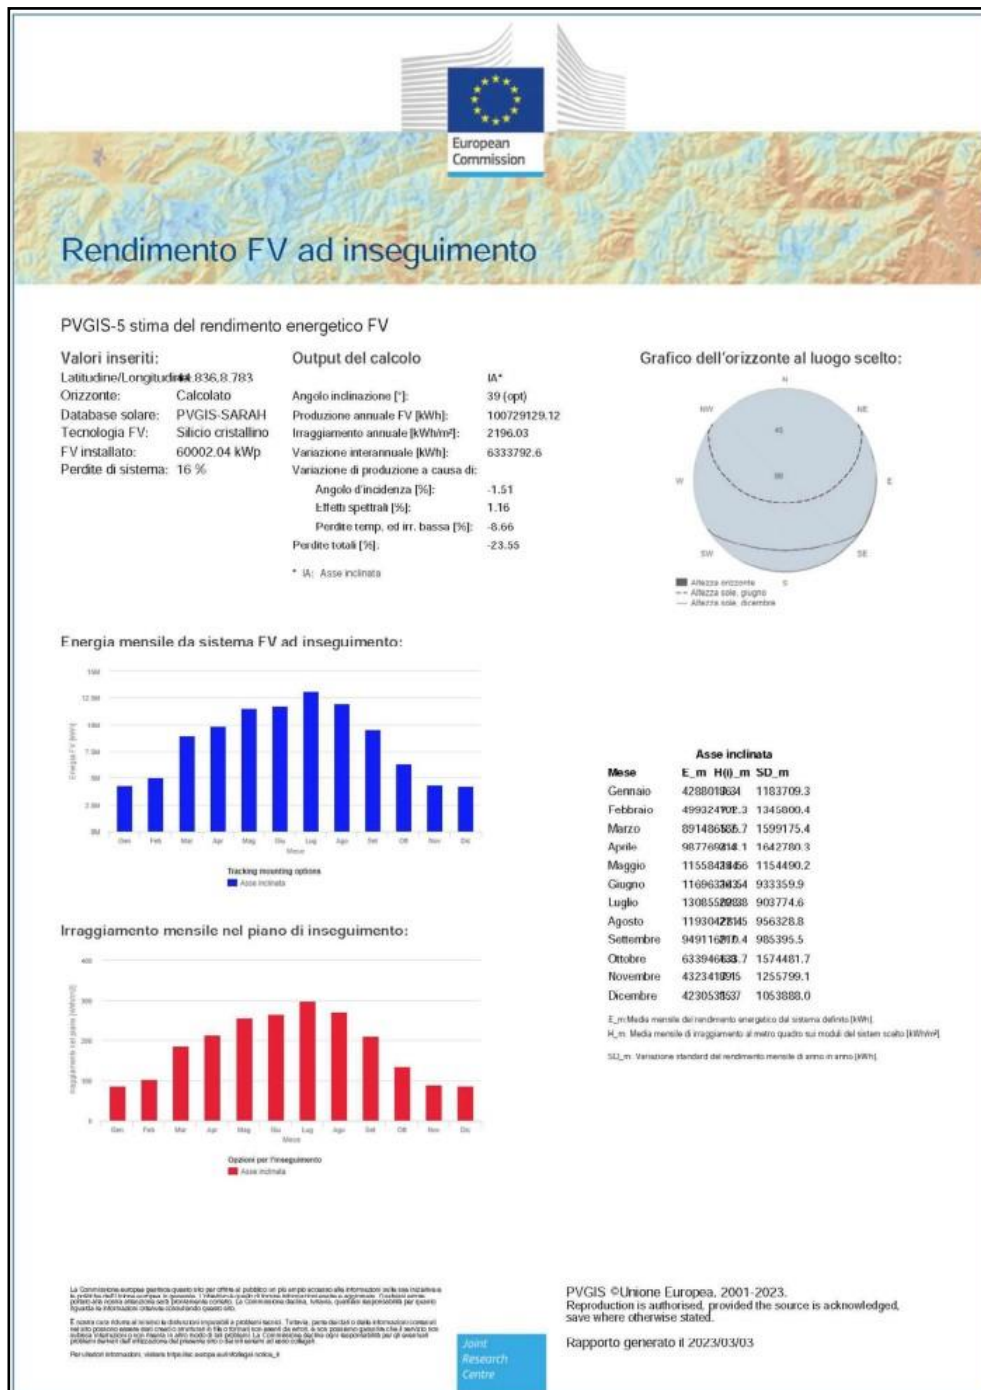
European Commission

Rendimento FV ad inseguimento

PVGIS-5 stima del rendimento energetico FV

Valori inseriti:
Latitudine/Longitudine: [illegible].836,8.783
Orizzonte: Calcolato
Database solare: PVGIS-SARAH
Tecnologia FV: Silicio cristallino
FV installato: 60002.04 kWp
Perdite di sistema: 16 %

Output del calcolo

| | IA* |
|---|---|
| Angolo inclinazione [°]: | 39 (opt) |
| Produzione annuale FV [kWh]: | 100729129.12 |
| Irraggiamento annuale [kWh/m²]: | 2196.03 |
| Variazione interannuale [kWh]: | 6333792.6 |
| Variazione di produzione a causa di: | |
| Angolo d'incidenza [%]: | -1.51 |
| Effetti spettrali [%]: | 1.16 |
| Perdite temp. ed irr. bassa [%]: | -8.66 |
| Perdite totali [%]: | -23.55 |

* IA: Asse inclinata

Grafico dell'orizzonte al luogo scelto:

N
NW
NE
W
E
SW
SE

Altezza orizzonte
Altezza sole, giugno
Altezza sole, dicembre

Energia mensile da sistema FV ad inseguimento:

15M
12.5M
10M
7.5M
5M
2.5M
0M
Energia FV [kWh]
Gen Feb Mar Apr Mag Giu Lug Ago Set Ott Nov Dic
Mese
Tracking mounting options
Asse inclinata

Irraggiamento mensile nel piano di inseguimento:

400
300
200
100
0
Irraggiamento nel piano [kWh/m²]
Gen Feb Mar Apr Mag Giu Lug Ago Set Ott Nov Dic
Mese
Opzioni per l'inseguimento
Asse inclinata

Asse inclinata

| Mese | E_m | H(i)_m | SD_m |
|---|---|---|---|
| Gennaio | 42880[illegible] | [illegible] | 1183709.3 |
| Febbraio | 499324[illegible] | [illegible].3 | 1345800.4 |
| Marzo | 891486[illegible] | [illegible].7 | 1599175.4 |
| Aprile | 987769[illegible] | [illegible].1 | 1642780.3 |
| Maggio | 115584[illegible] | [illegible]6 | 1154490.2 |
| Giugno | 116963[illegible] | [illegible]4 | 933359.9 |
| Luglio | 130855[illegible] | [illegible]8 | 903774.6 |
| Agosto | 119304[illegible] | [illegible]5 | 956328.8 |
| Settembre | 949116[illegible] | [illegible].4 | 985395.5 |
| Ottobre | 633946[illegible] | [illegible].7 | 1574481.7 |
| Novembre | 432341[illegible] | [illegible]5 | 1255799.1 |
| Dicembre | 423053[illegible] | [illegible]7 | 1053888.0 |

E_m: Media mensile del rendimento energetico dal sistema definito [kWh].
H_m: Media mensile di irraggiamento al metro quadro sui moduli del sistem scelto [kWh/m²]
SD_m: Variazione standard del rendimento mensile di anno in anno [kWh].

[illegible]

Joint Research Centre

PVGIS ©Unione Europea, 2001-2023.
Reproduction is authorised, provided the source is acknowledged, save where otherwise stated.

Rapporto generato il 2023/03/03